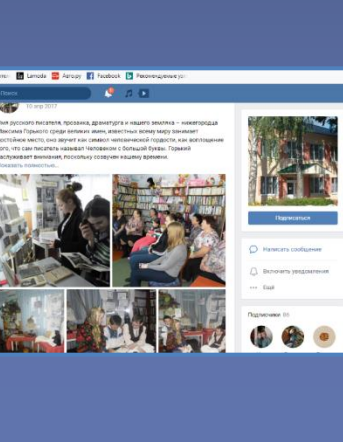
Lamoda Авторус Facebook Рекомендуемые уз

10 апр 2017

Имя русского писателя, прозаика, драматурга и нашего земляка – нижегородца Максима Горького среди великих имен, известных всему миру занимает достойное место, оно звучит как символ человеческой гордости, как воплощение того, что сам писатель называл Человеком с большой буквы. Горький заслуживает внимания, поскольку созвучен нашему времени.
Показать полностью...

Подписаться

Написать сообщение
Включить уведомления
Ещё

Подписчики 86